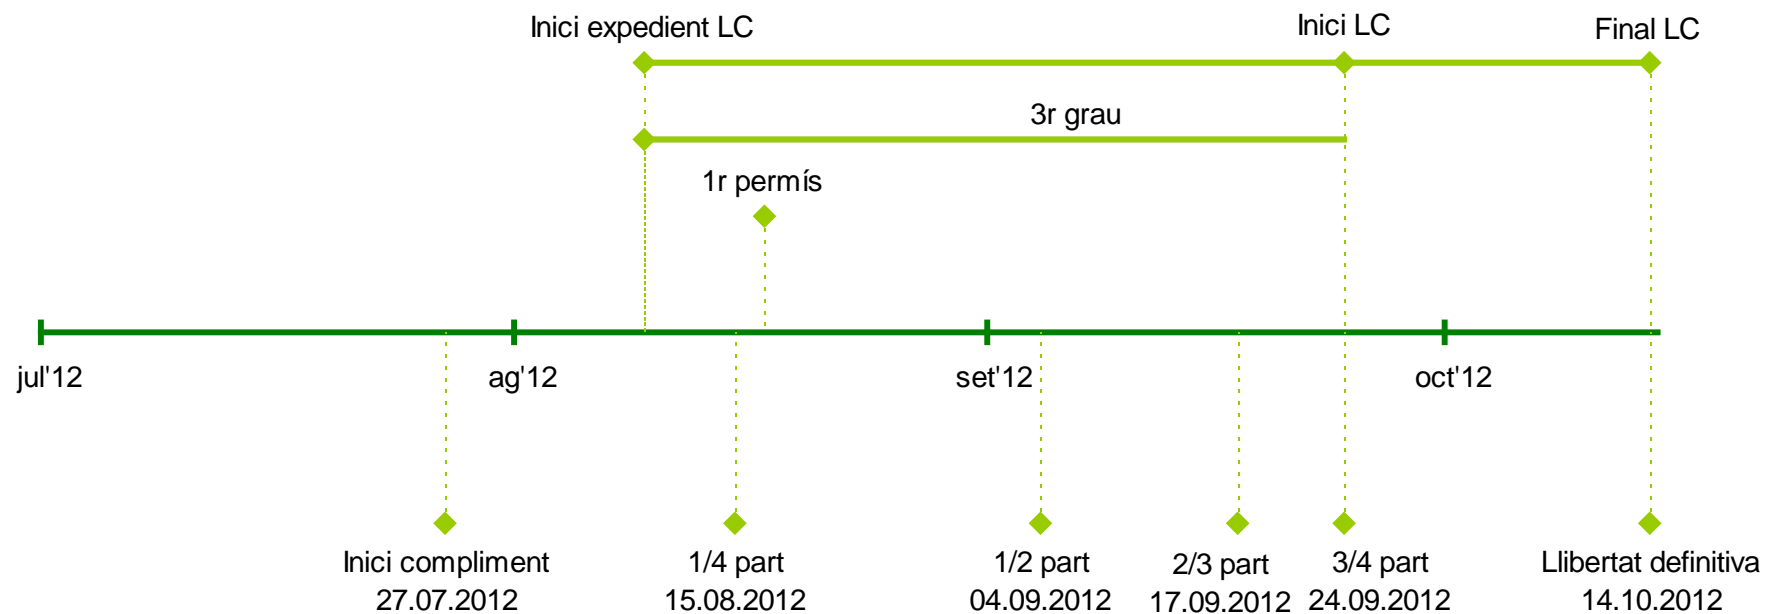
Inici expedient LC

Inici LC

Final LC

3r grau

1r permís

jul'12

ag'12

set'12

oct'12

Inici compliment
27.07.2012

1/4 part
15.08.2012

1/2 part
04.09.2012

2/3 part
17.09.2012

3/4 part
24.09.2012

Llibertat definitiva
14.10.2012